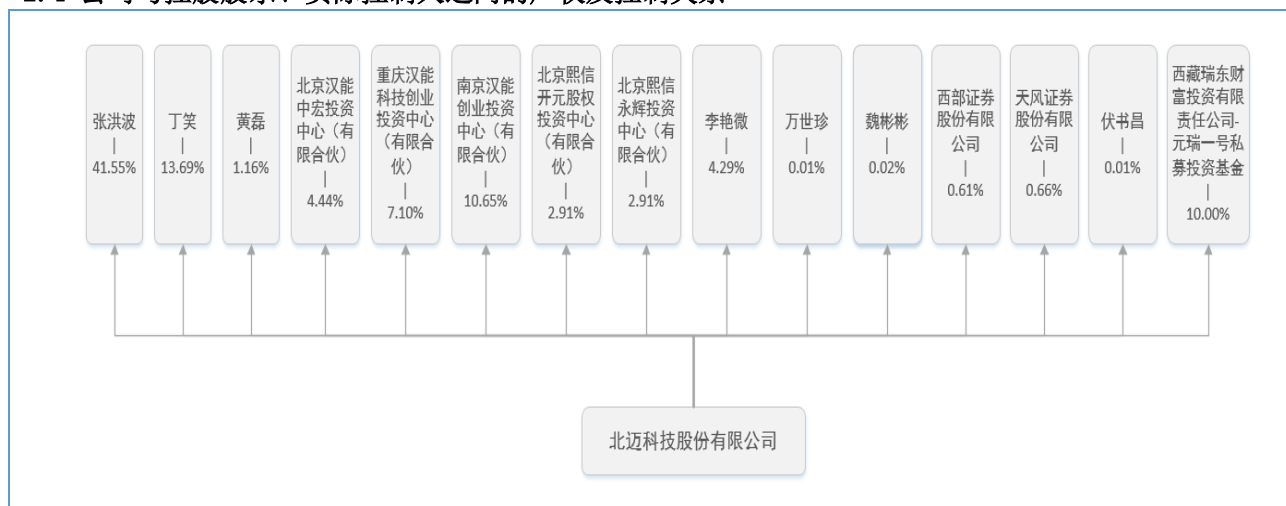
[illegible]

张洪波
|
41.55%

丁笑
|
13.69%

黄磊
|
1.16%

北京汉能中宏投资中心（有限合伙）
|
4.44%

重庆汉能科技创业投资中心（有限合伙）
|
7.10%

南京汉能创业投资中心（有限合伙）
|
10.65%

北京熙信开元股权投资中心（有限合伙）
|
2.91%

北京熙信永辉投资中心（有限合伙）
|
2.91%

李艳微
|
4.29%

万世珍
|
0.01%

魏彬彬
|
0.02%

西部证券股份有限公司
|
0.61%

天风证券股份有限公司
|
0.66%

伏书昌
|
0.01%

西藏瑞东财富投资有限责任公司-元瑞一号私募投资基金
|
10.00%

北迈科技股份有限公司